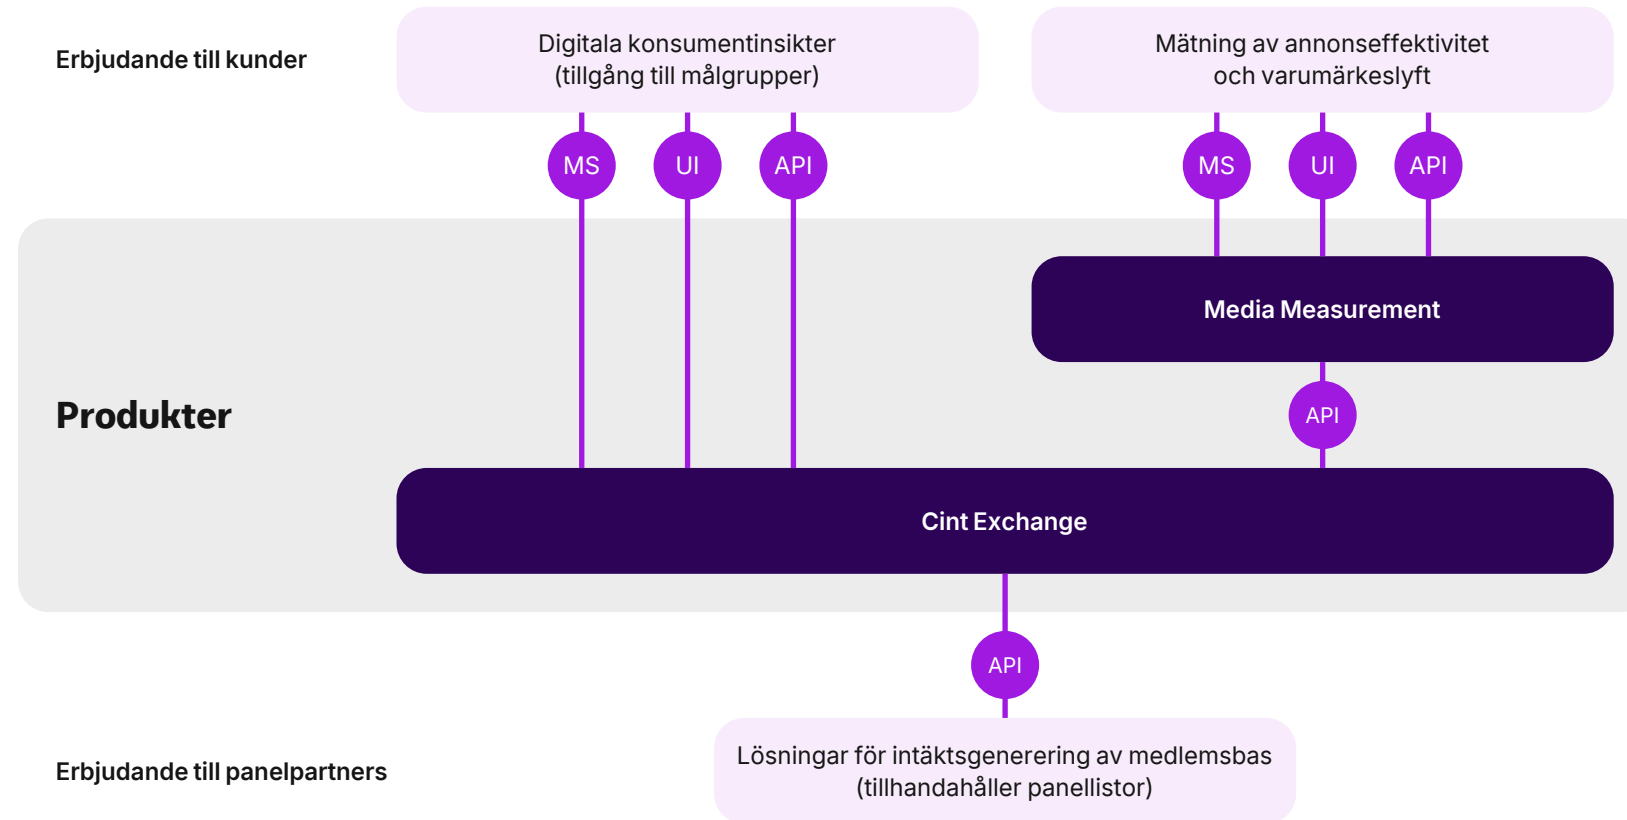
Erbjudande till kunder

Digitala konsumentinsikter (tillgång till målgrupper)

Mätning av annonseffektivitet och varumärkeslyft

MS UI API

MS UI API

Media Measurement

Produkter

API

Cint Exchange

API

Erbjudande till panelpartners

Lösningar för intäktsgenerering av medlemsbas (tillhandahåller panellistor)